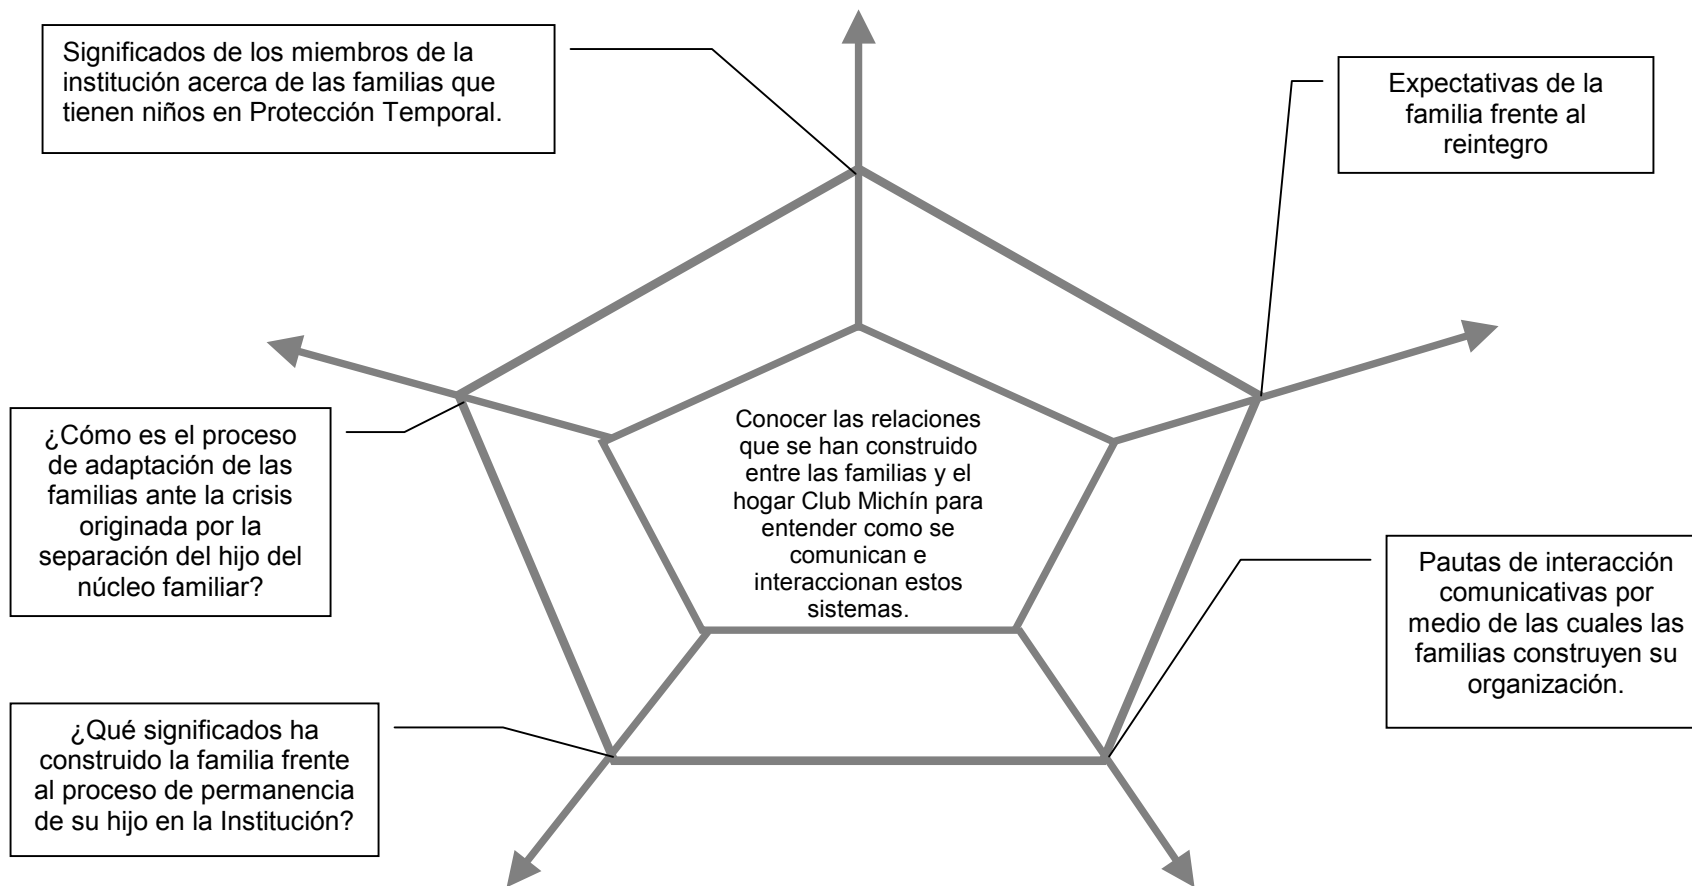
Significados de los miembros de la institución acerca de las familias que tienen niños en Protección Temporal.

Expectativas de la familia frente al reintegro

¿Cómo es el proceso de adaptación de las familias ante la crisis originada por la separación del hijo del núcleo familiar?

Conocer las relaciones que se han construido entre las familias y el hogar Club Michín para entender como se comunican e interaccionan estos sistemas.

Pautas de interacción comunicativas por medio de las cuales las familias construyen su organización.

¿Qué significados ha construido la familia frente al proceso de permanencia de su hijo en la Institución?